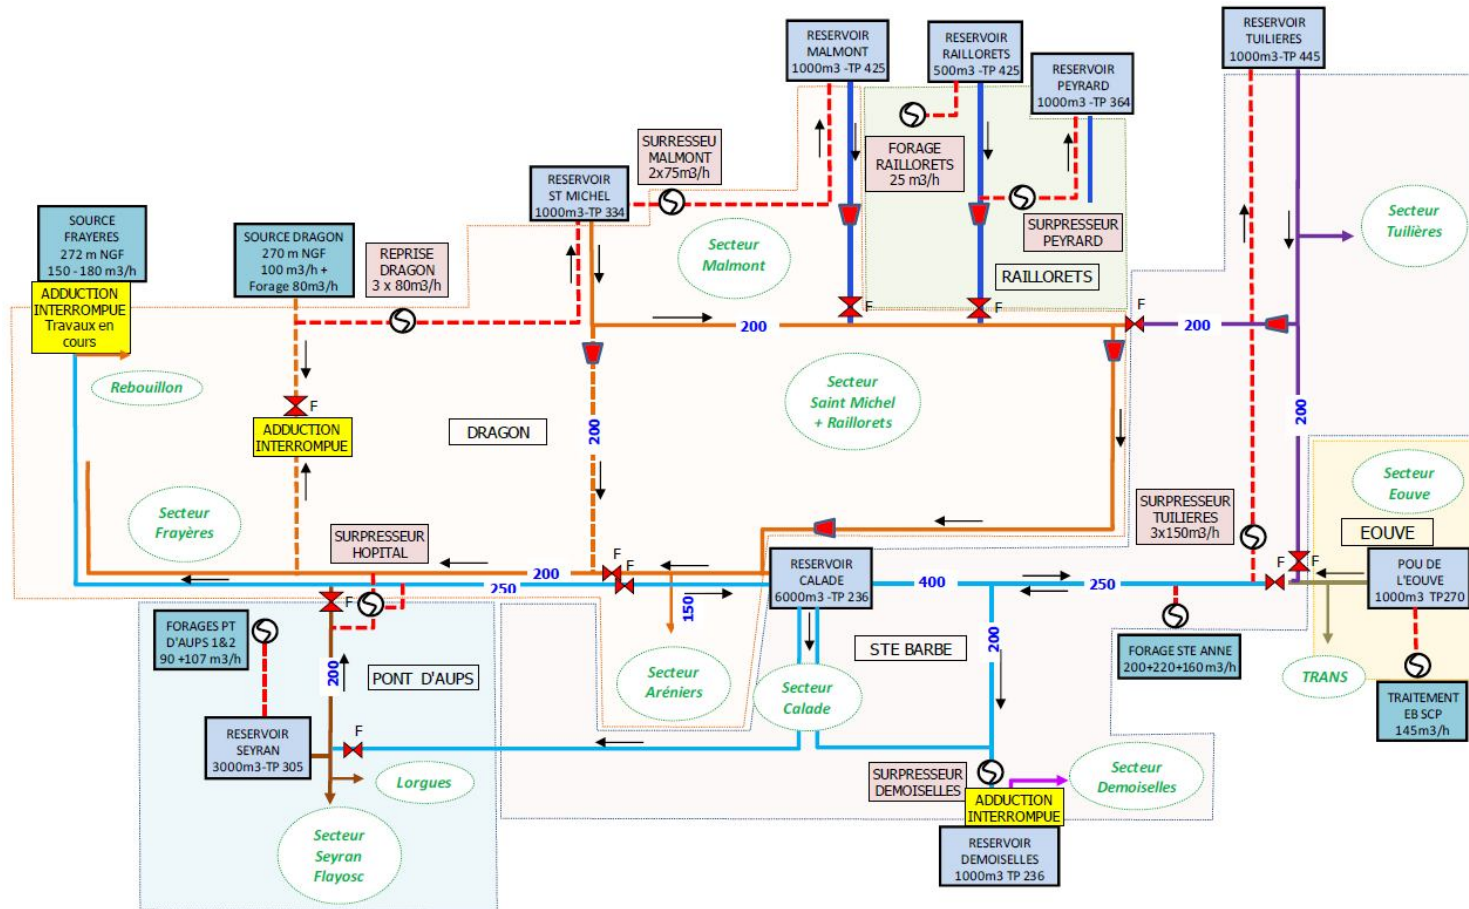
RESERVOIR MALMONT 1000m3 -TP 425

RESERVOIR RAILLORETS 500m3 -TP 425

RESERVOIR PEYRARD 1000m3 -TP 364

RESERVOIR TUILIERES 1000m3-TP 445

SURRESSEU MALMONT 2x75m3/h

FORAGE RAILLORETS 25 m3/h

RESERVOIR ST MICHEL 1000m3-TP 334

SOURCE FRAYERES 272 m NGF 150 - 180 m3/h

SOURCE DRAGON 270 m NGF 100 m3/h + Forage 80m3/h

REPRISE DRAGON 3 x 80m3/h

Secteur Malmont

SURPRESSEUR PEYRARD

Secteur Tuilières

RAILLORETS

ADDUCTION INTERROMPUE Travaux en cours

F

F

F

200

200

Rebouillon

Secteur Saint Michel + Raillorets

F

ADDUCTION INTERROMPUE

DRAGON

200

200

Secteur Frayères

SURPRESSEUR TUILIERES 3x150m3/h

Secteur Eouve

EOUVE

SURPRESSEUR HOPITAL

F

200

250

F

RESERVOIR CALADE 6000m3 -TP 236

400

250

F

F

POU DE L'EOUVE 1000m3 TP270

F

FORAGES PT D'AUPS 1&2 90 +107 m3/h

150

200

FORAGE STE ANNE 200+220+160 m3/h

STE BARBE

200

PONT D'AUPS

Secteur Aréniers

Secteur Calade

TRANS

TRAITEMENT EB SCP 145m3/h

RESERVOIR SEYRAN 3000m3-TP 305

F

Lorgues

SURPRESSEUR DEMOISELLES

ADDUCTION INTERROMPUE

Secteur Demoiselles

Secteur Seyran Flayosc

RESERVOIR DEMOISELLES 1000m3 TP 236